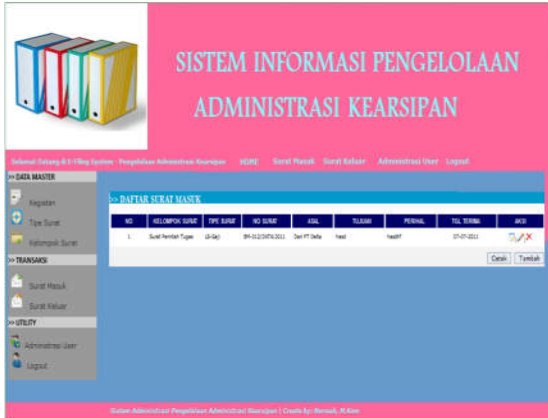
SISTEM INFORMASI PENGELOLAAN ADMINISTRASI KEARSIPAN

Selamat Datang di E-Filing System - Pengelolaan Administrasi Kearsipan HOME Surat Masuk Surat Keluar Administrasi User Logout

>> DATA MASTER

Kegiatan

Tipe Surat

Kelompok Surat

>> TRANSAKSI

Surat Masuk

Surat Keluar

>> UTILITY

Administrasi User

Logout

>> DAFTAR SURAT MASUK

| NO | KELOMPOK SURAT | TIPE SURAT | NO SURAT | ASAL | TUJUAN | PERIHAL | TGL TERIMA | AKSI |
|---|---|---|---|---|---|---|---|---|
| 1 | Surat Perintah Tugas | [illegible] | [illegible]/2011 | Dari PT Delta | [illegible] | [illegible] | 07-07-2011 | |

Cetak Tambah

Sistem Administrasi Pengelolaan Administrasi Kearsipan | Create by: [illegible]